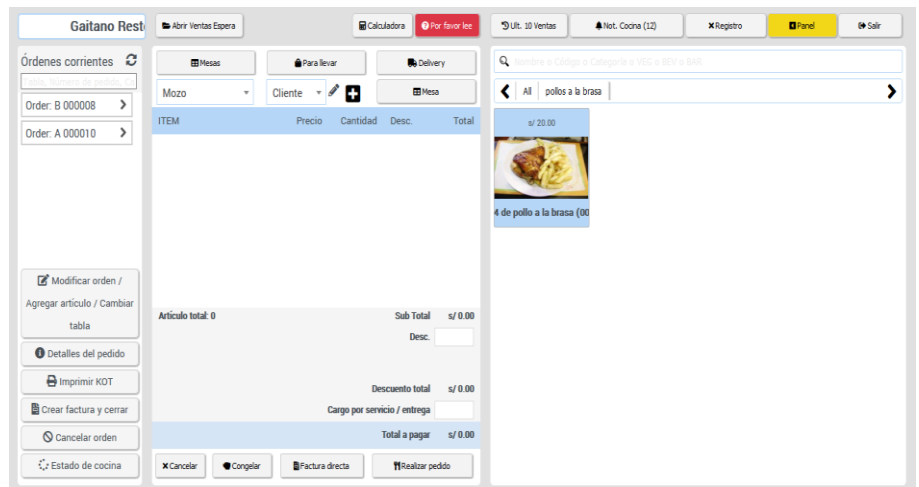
Gaitano Rest

Abrir Ventas Espera

Calculadora

Por favor lee

Ult. 10 Ventas

Not. Cocina (12)

Registro

Panel

Salir

Órdenes corrientes

Tabla, Número de pedido, C

Order: B 000008

Order: A 000010

Mesas

Para llevar

Delivery

Mozo

Cliente

Mesa

| ITEM | Precio | Cantidad | Desc. | Total |
|---|---|---|---|---|

Nombre o Código o Categoría o VEG o BEV o BAR

All

pollos a la brasa

s/ 20.00

4 de pollo a la brasa (00

Modificar orden / Agregar artículo / Cambiar tabla

Detalles del pedido

Imprimir KOT

Crear factura y cerrar

Cancelar orden

Estado de cocina

Artículo total: 0

Sub Total s/ 0.00

Desc.

Descuento total s/ 0.00

Cargo por servicio / entrega

Total a pagar s/ 0.00

Cancelar

Congelar

Factura directa

Realizar pedido